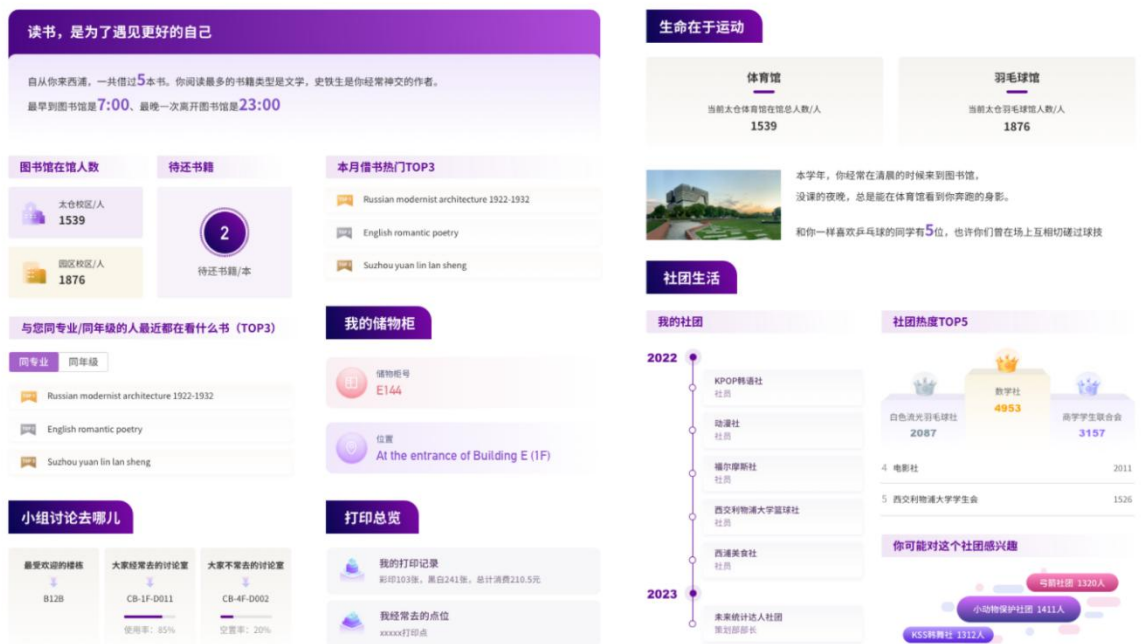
读书，是为了遇见更好的自己

自从你来西浦，一共借过5本书。你阅读最多的书籍类型是文学，史铁生是你经常神交的作者。

最早到图书馆是7:00、最晚一次离开图书馆是23:00

图书馆在馆人数

太仓校区/人
1539

园区校区/人
1876

待还书籍

2

待还书籍/本

本月借书热门TOP3

Russian modernist architecture 1922-1932

English romantic poetry

Suzhou yuan lin lan sheng

与您同专业/同年级的人最近都在看什么书（TOP3）

同专业 同年级

Russian modernist architecture 1922-1932

English romantic poetry

Suzhou yuan lin lan sheng

我的储物柜

储物柜号
E144

位置
At the entrance of Building E (1F)

小组讨论去哪儿

最受欢迎的楼栋
B12B

大家经常去的讨论室
CB-1F-D011
使用率：85%

大家不常去的讨论室
CB-4F-D002
空置率：20%

打印总览

我的打印记录
彩印103张，黑白241张，总计消费210.5元

我经常去的点位
xxxxx打印点

生命在于运动

体育馆
当前太仓体育馆在馆总人数/人
1539

羽毛球馆
当前太仓羽毛球馆人数/人
1876

本学年，你经常在清晨的时候来到图书馆。
没课的夜晚，总是能在体育馆看到你奔跑的身影。

和你一样喜欢乒乓球的同学有5位，也许你们曾在场上互相切磋过球技

社团生活

我的社团

2022

KPOP韩语社
社员

动漫社
社员

福尔摩斯社
社员

西交利物浦大学篮球社
社员

西浦美食社
社员

2023

未来统计达人社团
策划部部长

社团热度TOP5

白色流光羽毛球社
2087

数学社
4953

商学学生联合会
3157

4 电影社 2011

5 西交利物浦大学学生会 1526

你可能对这个社团感兴趣

弓箭社团 1320人

小动物保护社团 1411人

KSS韩舞社 1312人